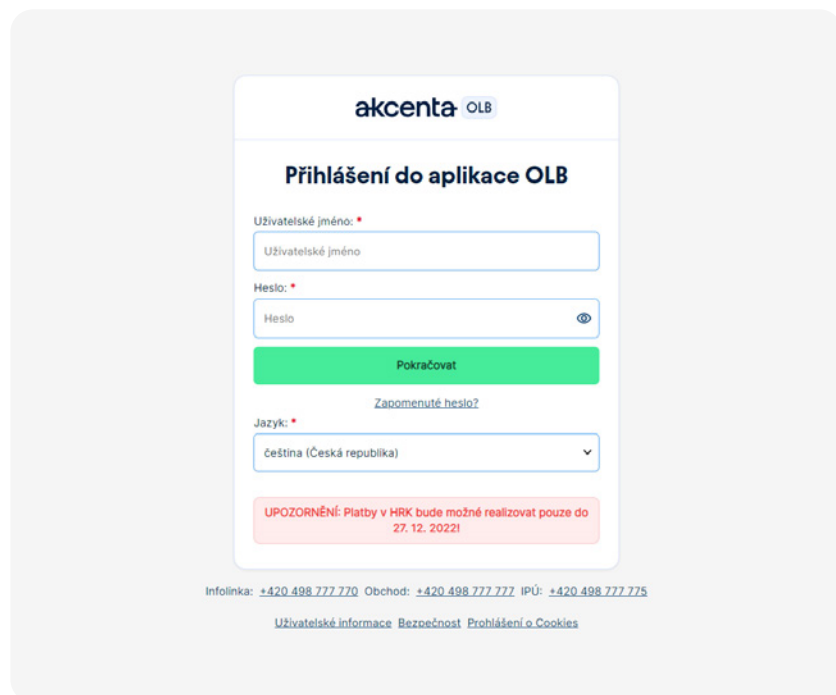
akcenta OLB

Přihlášení do aplikace OLB

Uživatelské jméno: *

Uživatelské jméno

Heslo: *

Heslo

Pokračovat

Zapomenuté heslo?

Jazyk: *

čeština (Česká republika)

UPOZORNĚNÍ: Platby v HRK bude možné realizovat pouze do 27. 12. 2022!

Infolinka: +420 498 777 770 Obchod: +420 498 777 777 IPÚ: +420 498 777 775

Uživatelské informace Bezpečnost Prohlášení o Cookies